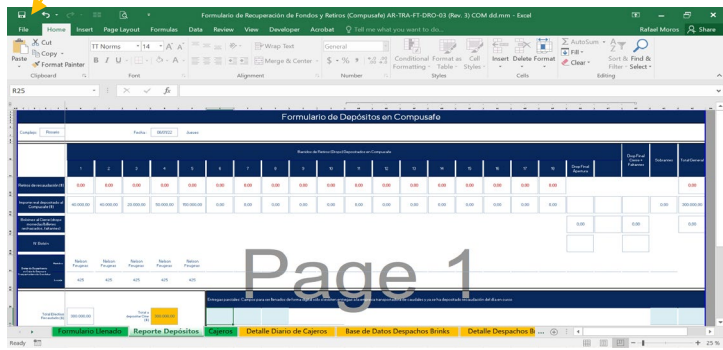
Formulario de Recuperación de Fondos y Retiros (Compusafe) AR-TRA-FT-DRO-03 (Rev. 3) COM dd.mm - Excel

Rafael Moros

File Home Insert Page Layout Formulas Data Review View Developer Acrobat Tell me what you want to do... Share

Cut
Copy
Paste
Format Painter
Clipboard

TT Norms 14 A A
B I U
Font

Wrap Text
Merge & Center
Alignment

General
$ % ,
Number

Conditional Formatting
Format as Table
Cell Styles
Styles

Insert Delete Format
Cells

AutoSum
Fill
Clear
Sort & Filter
Find & Select
Editing

R25

Formulario de Depósitos en Compusafe

Compañía: Fecha: 18/07/22 Jueves

Bandas de Retiros/Grupo/Depositados en Compusafe

| | 1 | 2 | 3 | 4 | 5 | 6 | 7 | 8 | 9 | 10 | 11 | 12 | 13 | 14 | 15 | 16 | 17 | 18 | Drop Final Apertura | Drop Final Cierre + Cobranzas | Sobrantes | Total General |
|---|---|---|---|---|---|---|---|---|---|---|---|---|---|---|---|---|---|---|---|---|---|---|
| Retiros de recaudación ($) | 0.00 | 0.00 | 0.00 | 0.00 | 0.00 | 0.00 | 0.00 | 0.00 | 0.00 | 0.00 | 0.00 | 0.00 | 0.00 | 0.00 | 0.00 | 0.00 | 0.00 | 0.00 | | | | 0.00 |
| Importe real depositado al Compusafe ($) | 40,000.00 | 40,000.00 | 20,000.00 | 50,000.00 | 150,000.00 | 0.00 | 0.00 | 0.00 | 0.00 | 0.00 | 0.00 | 0.00 | 0.00 | 0.00 | 0.00 | 0.00 | 0.00 | 0.00 | | | 0.00 | 300,000.00 |
| | | | | | | | | | | | | | | | | | | | 0.00 | 0.00 | | 0.00 |

N. Bolsa

Nelson Pinzyman | Nelson Pinzyman | Nelson Pinzyman | Nelson Pinzyman | Nelson Pinzyman

4/21 | 4/21 | 4/21 | 4/21 | 4/21

Page 1

Total Bandas Recaudación ($) 300,000.00
Total a depositar Compusafe 300,000.00

Formulario Llenado | Reporte Depósitos | Cajeros | Detalle Diario de Cajeros | Base de Datos Despachos Brinks | Detalle Despachos B ...

Ready 25 %